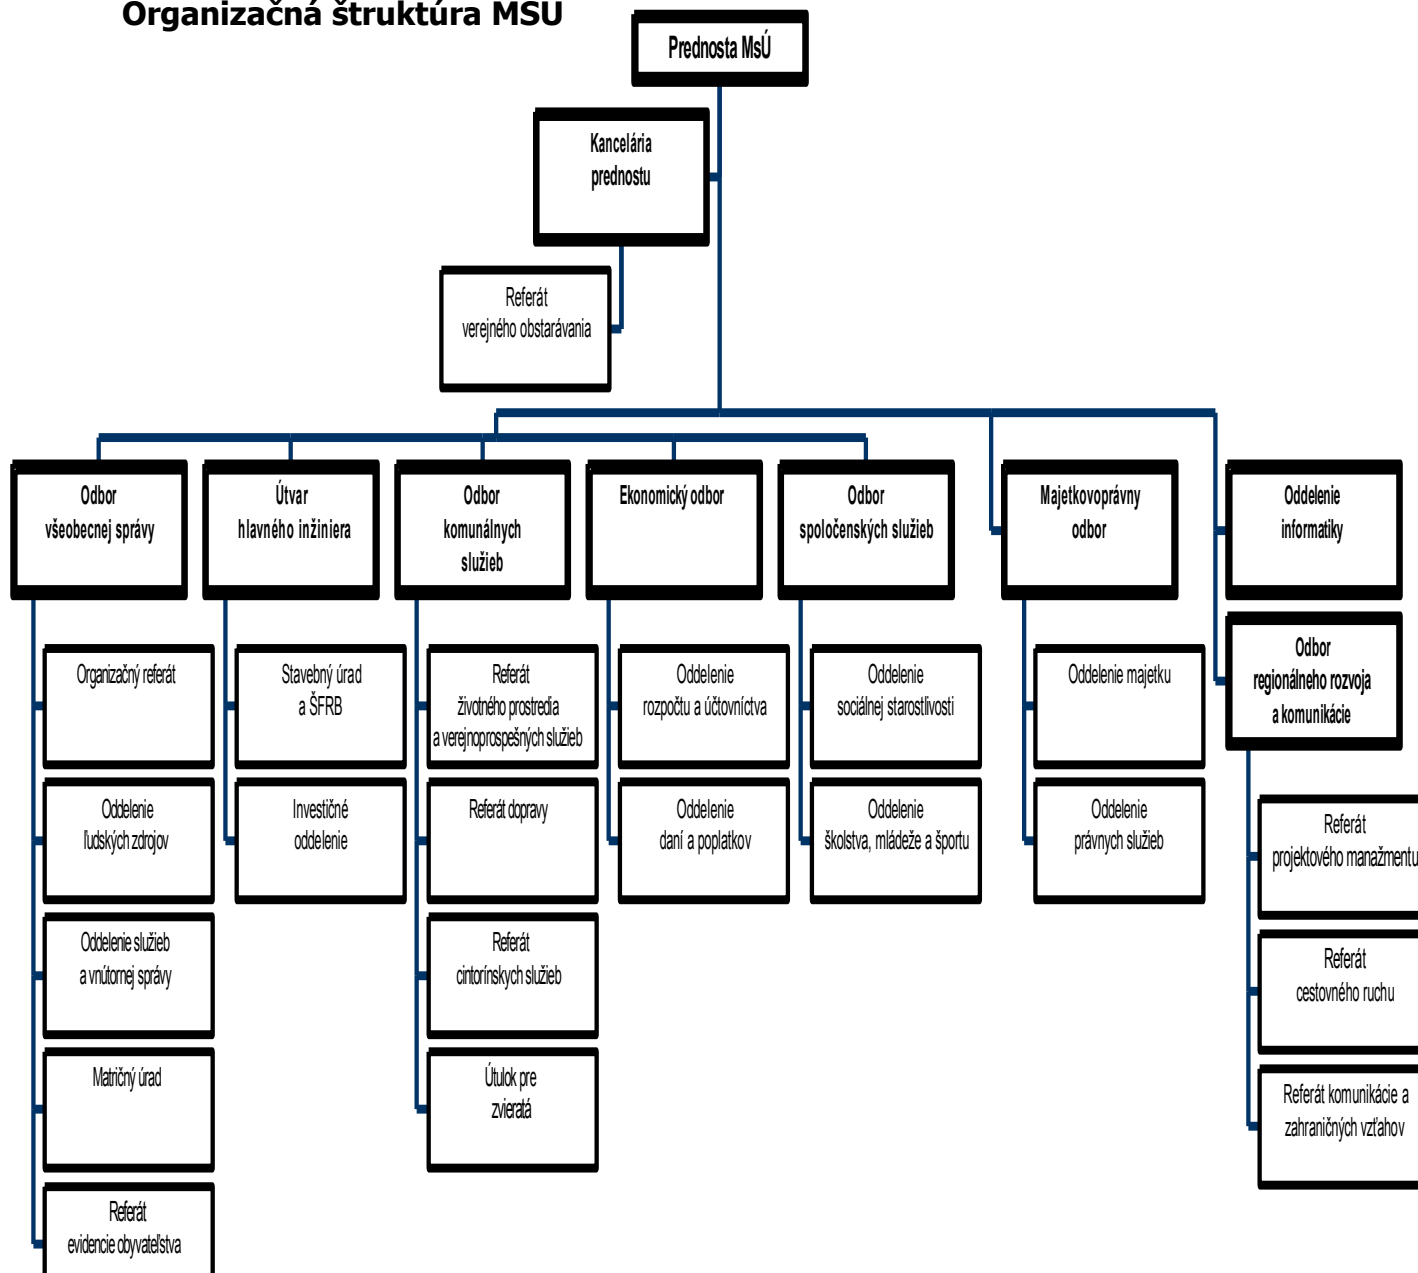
Organizačná štruktúra MsÚ

Prednosta MsÚ

Kancelária prednostu

Referát verejného obstarávania

Odbor všeobecnej správy

Útvar hlavného inžiniera

Odbor komunálnych služieb

Ekonomický odbor

Odbor spoločenských služieb

Majetkovoprávny odbor

Oddelenie informatiky

Odbor regionálneho rozvoja a komunikácie

Organizačný referát

Oddelenie ľudských zdrojov

Oddelenie služieb a vnútornej správy

Matričný úrad

Referát evidencie obyvateľstva

Stavebný úrad a ŠFRB

Investičné oddelenie

Referát životného prostredia a verejnoprospešných služieb

Referát dopravy

Referát cintorínskych služieb

Útulok pre zvieratá

Oddelenie rozpočtu a účtovníctva

Oddelenie daní a poplatkov

Oddelenie sociálnej starostlivosti

Oddelenie školstva, mládeže a športu

Oddelenie majetku

Oddelenie právnych služieb

Referát projektového manažmentu

Referát cestovného ruchu

Referát komunikácie a zahraničných vzťahov